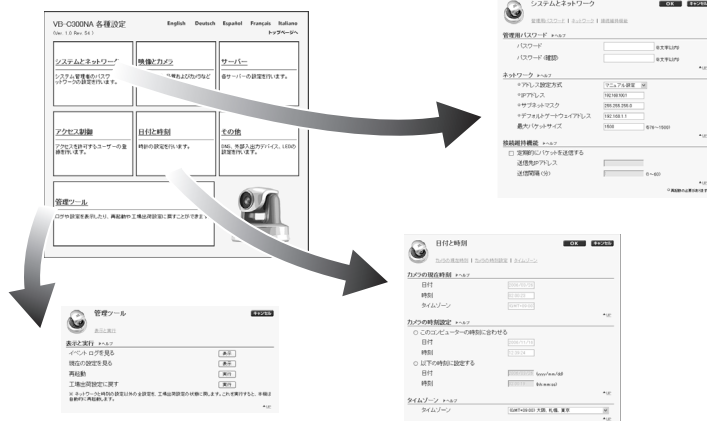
VB-C300NA 各種設定
(Ver. 1.0 Rev. 54)
English Deutsch Español Français Italiano
トップページへ

システムとネットワーク
システム管理者のパスワ ットワークの設定を行います。

映像とカメラ
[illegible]

サーバー
各サーバーの設定を行います。

アクセス制御
アクセスを許可するユーザーの登録を行います。

日付と時刻
時刻の設定を行います。

その他
DNS、外部入出力デバイス、LEDの設定を行います。

管理ツール
ログや設定を表示したり、再起動や工場出荷設定に戻すことができます。

システムとネットワーク
OK キャンセル
管理者パスワード | ネットワーク | 接続維持機能

管理者パスワード ▸ヘルプ
パスワード ※文字以内
パスワード（確認） ※文字以内

ネットワーク ▸ヘルプ
IPアドレス設定方式 マニュアル設定
IPアドレス 192.168.100.1
サブネットマスク 255.255.255.0
デフォルトゲートウェイアドレス 192.168.1.1
最大パケットサイズ 1500 (576～1500)

接続維持機能 ▸ヘルプ
定期的にパケットを送信する
送信先IPアドレス
送信間隔（分） (1～60)

日付と時刻
OK キャンセル
カメラの現在時刻 | カメラの時刻設定 | タイムゾーン

カメラの現在時刻 ▸ヘルプ
日付
時刻
タイムゾーン

カメラの時刻設定 ▸ヘルプ
このコンピューターの時刻に合わせる
日付
時刻
以下の時刻に設定する
日付 (yyyy/mm/dd)
時刻 (hh:mm:ss)

タイムゾーン ▸ヘルプ
タイムゾーン (GMT+09:00) 大阪, 札幌, 東京

管理ツール
キャンセル
表示と実行

表示と実行 ▸ヘルプ
イベントログを見る 表示
現在の設定を見る 表示
再起動 実行
工場出荷設定に戻す 実行
※ ネットワークと時刻の設定以外の全設定を、工場出荷設定の状態に戻します。これを実行すると、手順は自動的に再起動します。